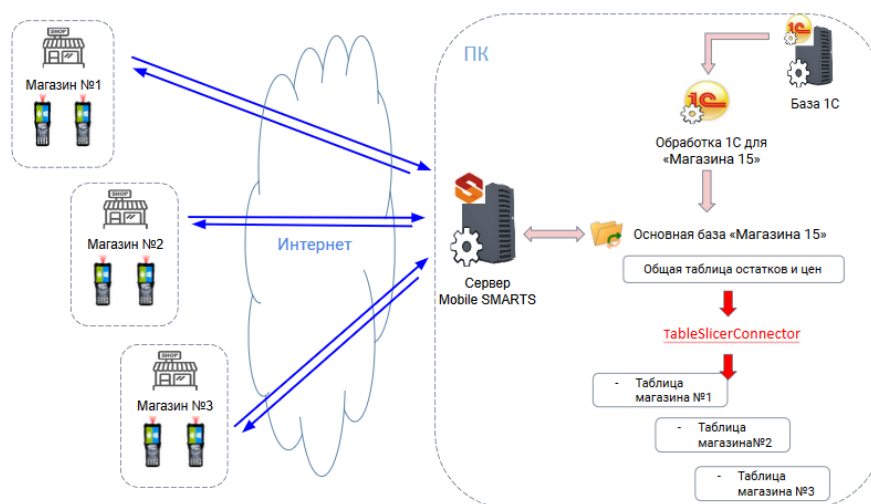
SHOP
Магазин №1

SHOP
Магазин №2

SHOP
Магазин №3

Интернет

ПК

1С

База 1С

1С

Обработка 1С для «Магазина 15»

Сервер Mobile SMARTS

Основная база «Магазина 15»

Общая таблица остатков и цен

TableSlicerConnector

- Таблица магазина №1

- Таблица магазина№2

- Таблица магазина №3